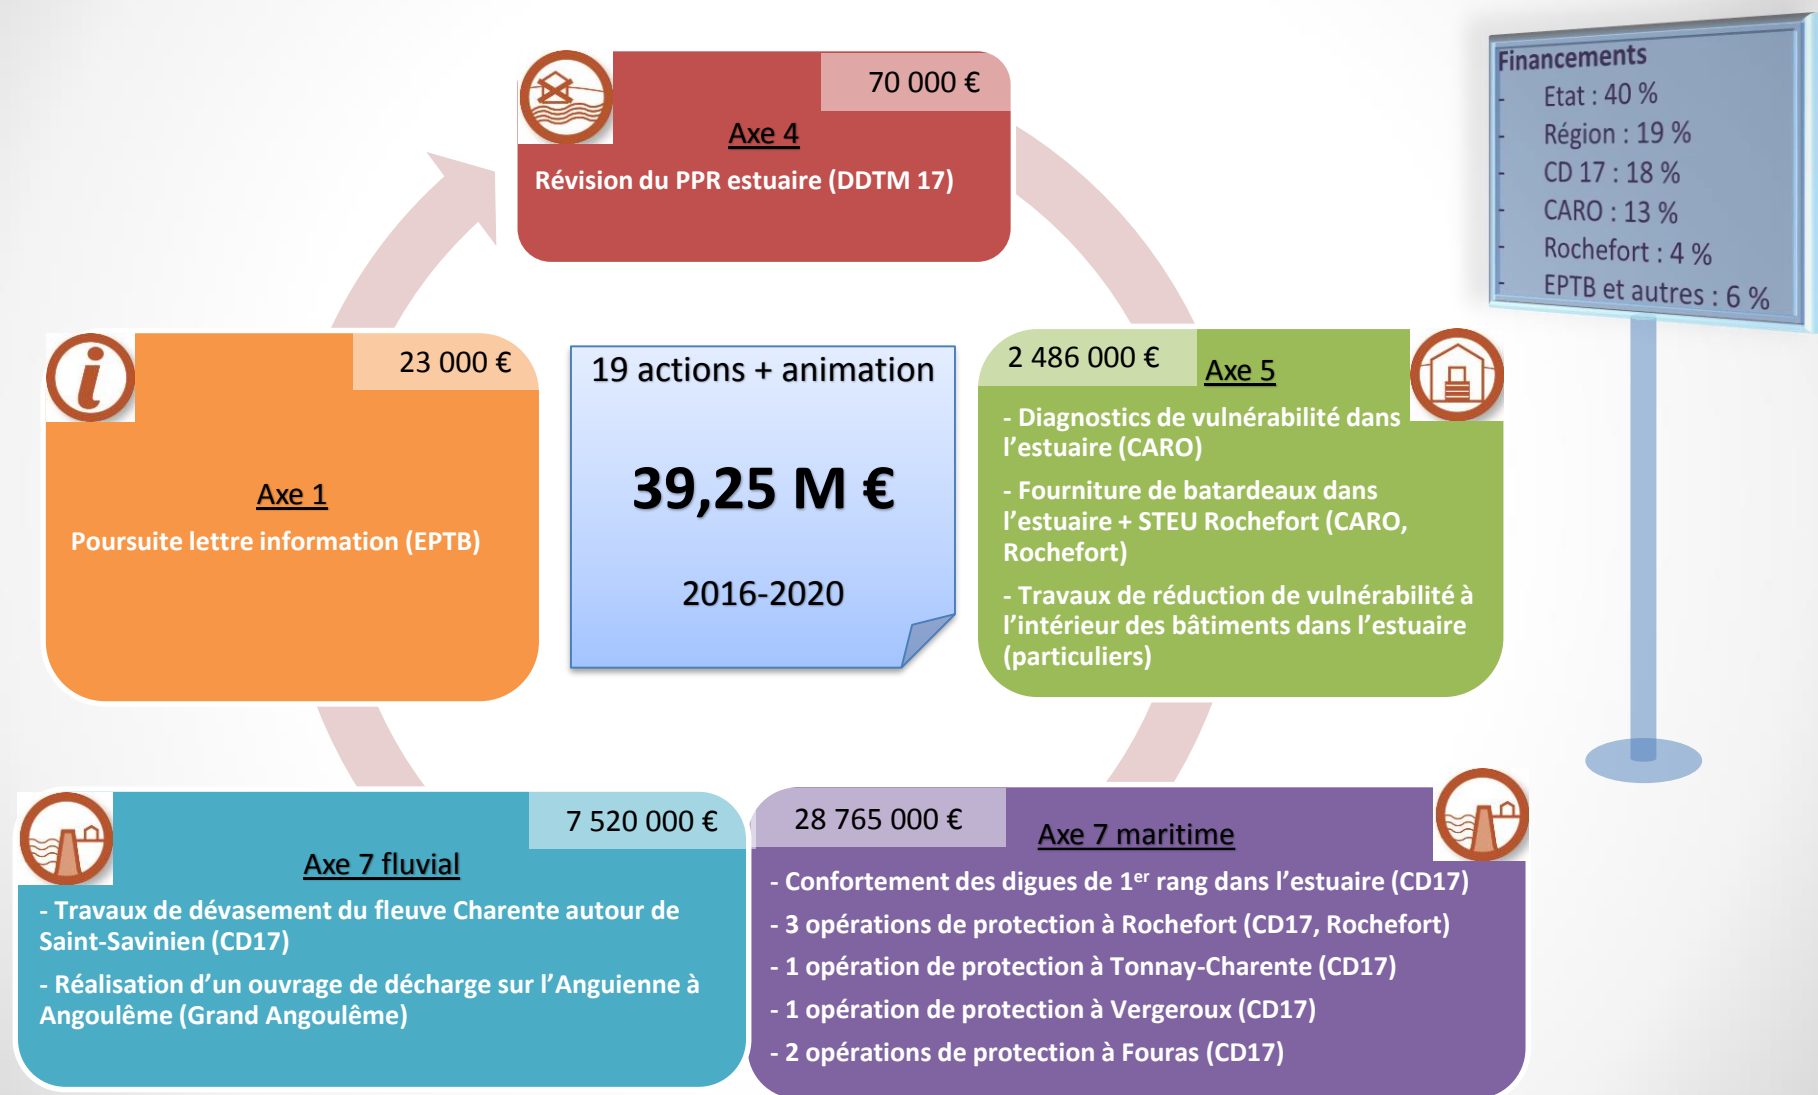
70 000 €

Axe 4

Révision du PPR estuaire (DDTM 17)

Financements
- Etat : 40 %
- Région : 19 %
- CD 17 : 18 %
- CARO : 13 %
- Rochefort : 4 %
- EPTB et autres : 6 %

23 000 €

Axe 1

Poursuite lettre information (EPTB)

19 actions + animation

39,25 M €

2016-2020

2 486 000 €

Axe 5

- Diagnostics de vulnérabilité dans l'estuaire (CARO)

- Fourniture de batardeaux dans l'estuaire + STEU Rochefort (CARO, Rochefort)

- Travaux de réduction de vulnérabilité à l'intérieur des bâtiments dans l'estuaire (particuliers)

7 520 000 €

Axe 7 fluvial

- Travaux de dévasement du fleuve Charente autour de Saint-Savinien (CD17)

- Réalisation d'un ouvrage de décharge sur l'Anguienne à Angoulême (Grand Angoulême)

28 765 000 €

Axe 7 maritime

- Confortement des digues de 1$^{er}$ rang dans l'estuaire (CD17)

- 3 opérations de protection à Rochefort (CD17, Rochefort)

- 1 opération de protection à Tonnay-Charente (CD17)

- 1 opération de protection à Vergeroux (CD17)

- 2 opérations de protection à Fouras (CD17)